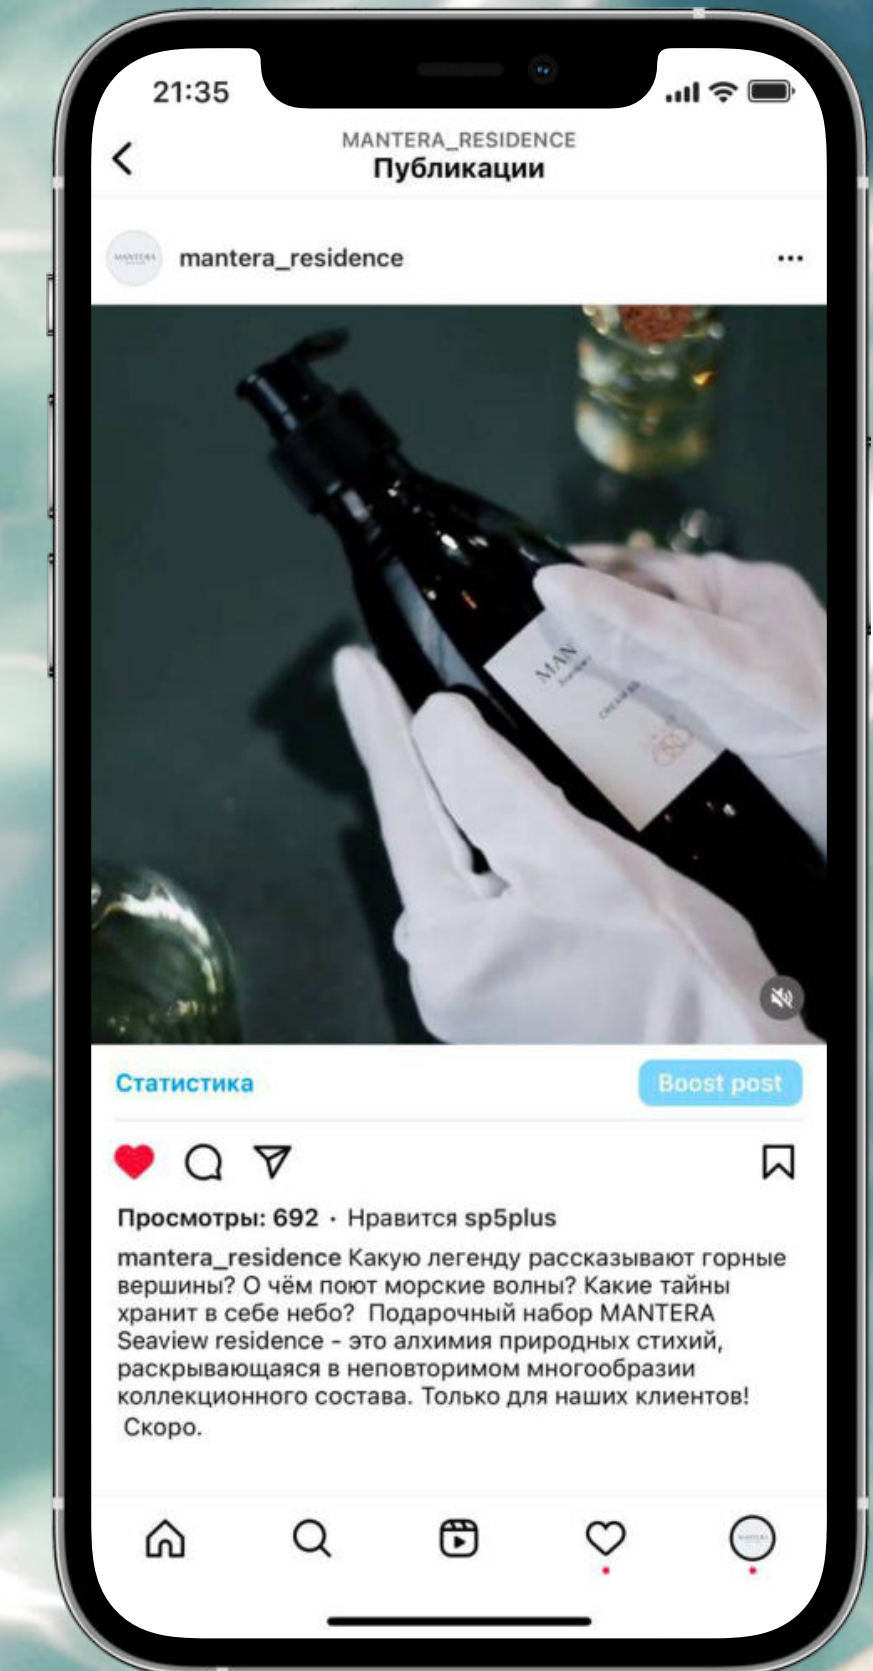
21:35

MANTERA_RESIDENCE
Публикации

MANTERA

mantera_residence

MAN

Статистика

Boost post

Просмотры: 692 · Нравится sp5plus

mantera_residence Какую легенду рассказывают горные вершины? О чём поют морские волны? Какие тайны хранит в себе небо? Подарочный набор MANTERA Seaview residence - это алхимия природных стихий, раскрывающаяся в неповторимом многообразии коллекционного состава. Только для наших клиентов! Скоро.